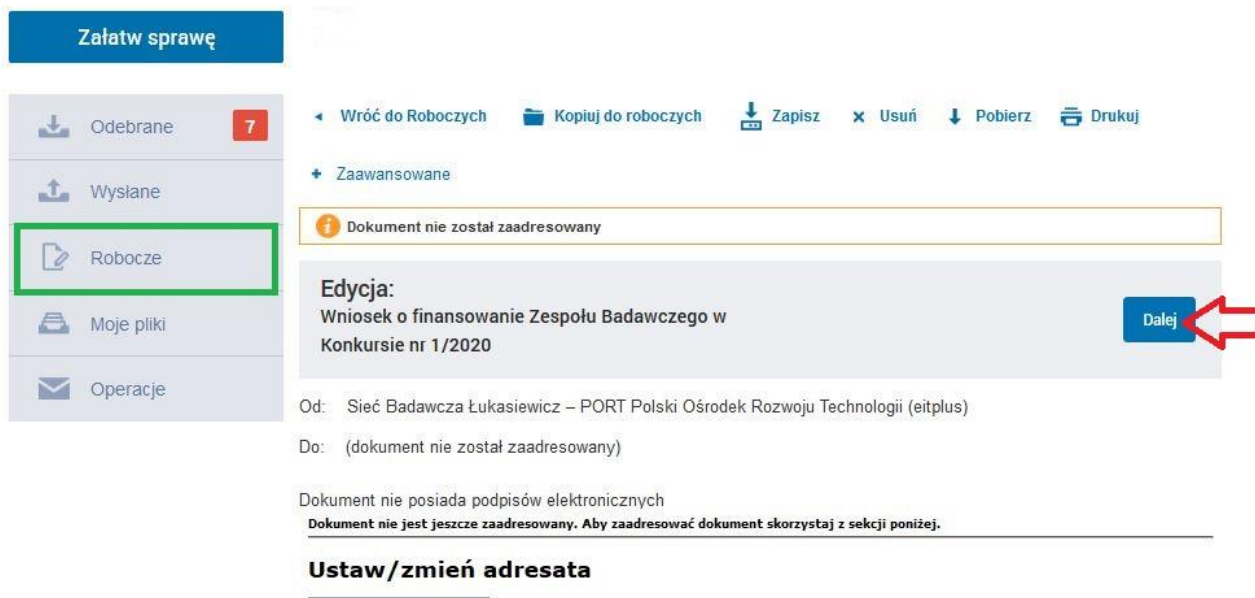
Załatw sprawę

Odebrane 7

Wysłane

Robocze

Moje pliki

Operacje

Wróć do Roboczych Kopiuj do roboczych Zapisz Usuń Pobierz Drukuj

Zaawansowane

Dokument nie został zaadresowany

Edycja:
Wniosek o finansowanie Zespołu Badawczego w Konkursie nr 1/2020

Dalej

Od: Sieć Badawcza Łukasiewicz – PORT Polski Ośrodek Rozwoju Technologii (eitplus)

Do: (dokument nie został zaadresowany)

Dokument nie posiada podpisów elektronicznych

Dokument nie jest jeszcze zaadresowany. Aby zaadresować dokument skorzystaj z sekcji poniżej.

Ustaw/zmień adresata